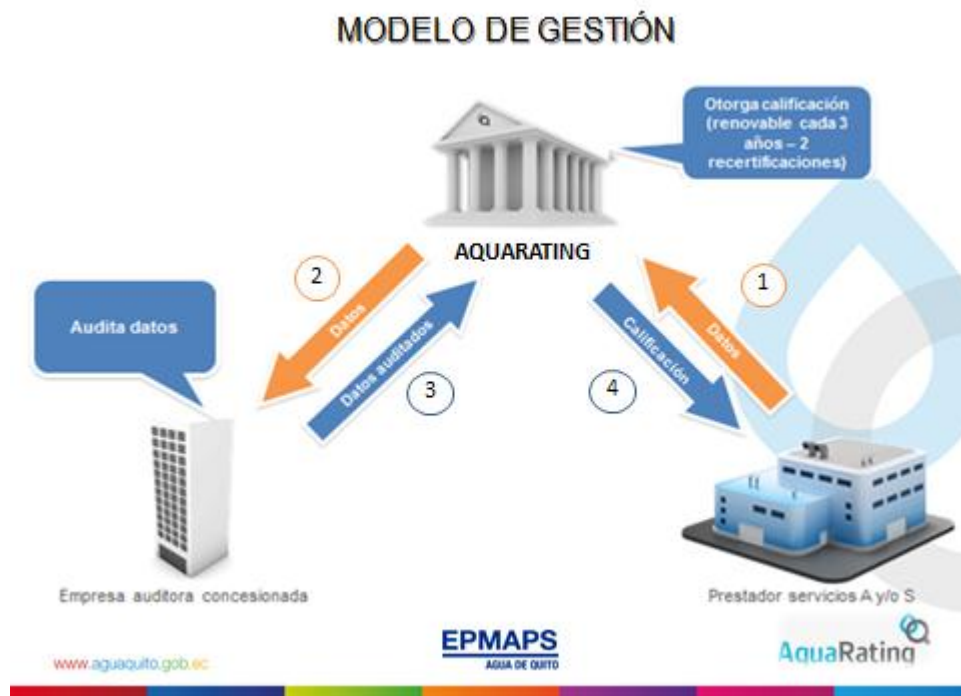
MODELO DE GESTIÓN

Otorga calificación (renovable cada 3 años – 2 recertificaciones)

AQUARATING

Audita datos

2

Datos

Datos auditados

3

1

Datos

Calificación

4

Empresa auditora concesionada

Prestador servicios A y/o S

www.aguaquito.gob.ec

EPMAPS
AGUA DE QUITO

AquaRating